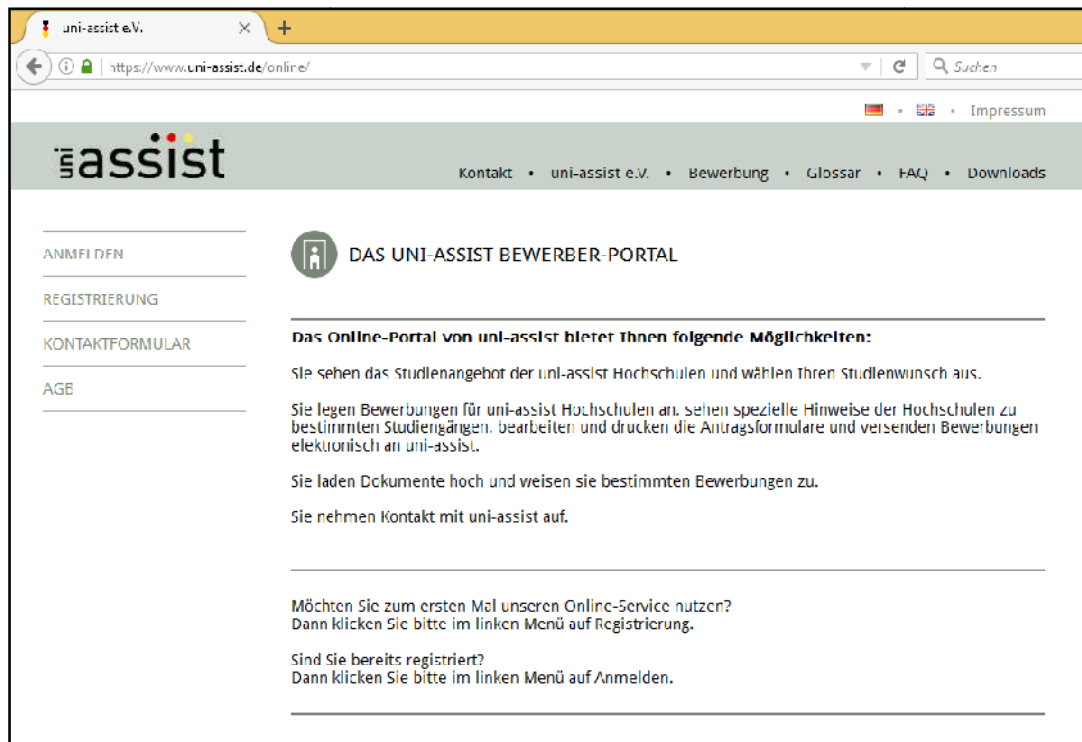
uni-assist e.V.
https://www.uni-assist.de/online/
Suchen
Impressum
uni assist
Kontakt • uni-assist e.V. • Bewerbung • Glossar • FAQ • Downloads

ANMELDEN
REGISTRIERUNG
KONTAKTFORMULAR
AGB

DAS UNI-ASSIST BEWERBER-PORTAL

Das Online-Portal von uni-assist bietet Ihnen folgende Möglichkeiten:

Sie sehen das Studienangebot der uni-assist Hochschulen und wählen Ihren Studienwunsch aus.

Sie legen Bewerbungen für uni-assist Hochschulen an, sehen spezielle Hinweise der Hochschulen zu bestimmten Studiengängen, bearbeiten und drucken die Antragsformulare und versenden Bewerbungen elektronisch an uni-assist.

Sie laden Dokumente hoch und weisen sie bestimmten Bewerbungen zu.

Sie nehmen Kontakt mit uni-assist auf.

Möchten Sie zum ersten Mal unseren Online-Service nutzen?
Dann klicken Sie bitte im linken Menü auf Registrierung.

Sind Sie bereits registriert?
Dann klicken Sie bitte im linken Menü auf Anmelden.